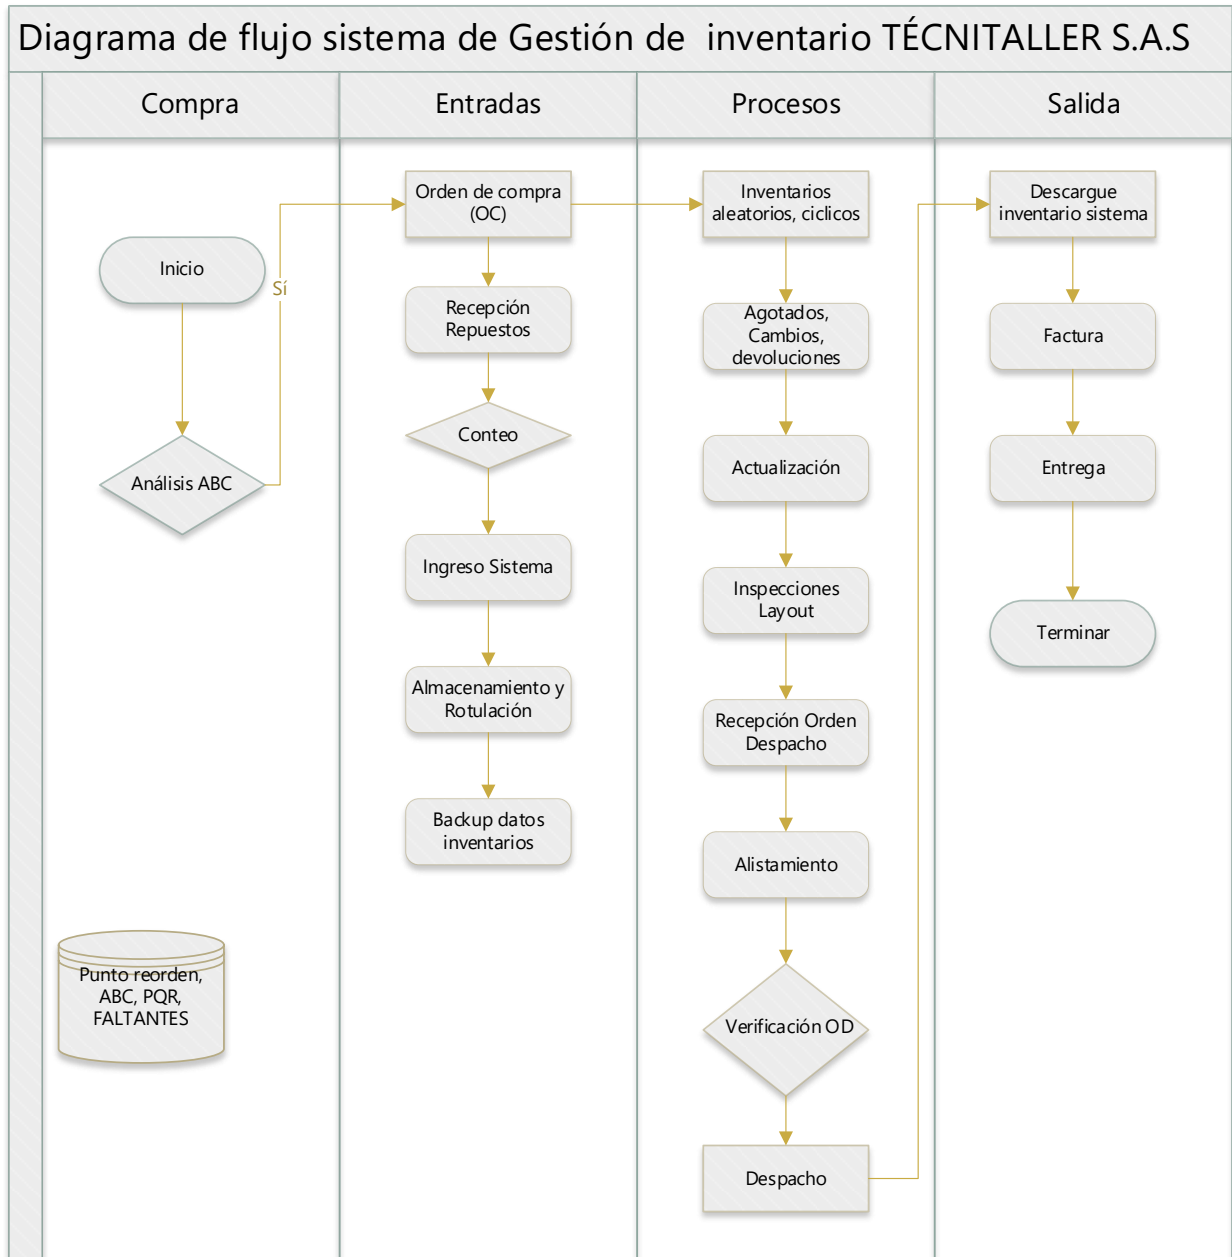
Diagrama de flujo sistema de Gestión de inventario TÉCNITALLER S.A.S

Compra

Inicio

Sí

Análisis ABC

Punto reorden, ABC, PQR, FALTANTES

Entradas

Orden de compra (OC)

Recepción Repuestos

Conteo

Ingreso Sistema

Almacenamiento y Rotulación

Backup datos inventarios

Procesos

Inventarios aleatorios, ciclicos

Agotados, Cambios, devoluciones

Actualización

Inspecciones Layout

Recepción Orden Despacho

Alistamiento

Verificación OD

Despacho

Salida

Descargue inventario sistema

Factura

Entrega

Terminar